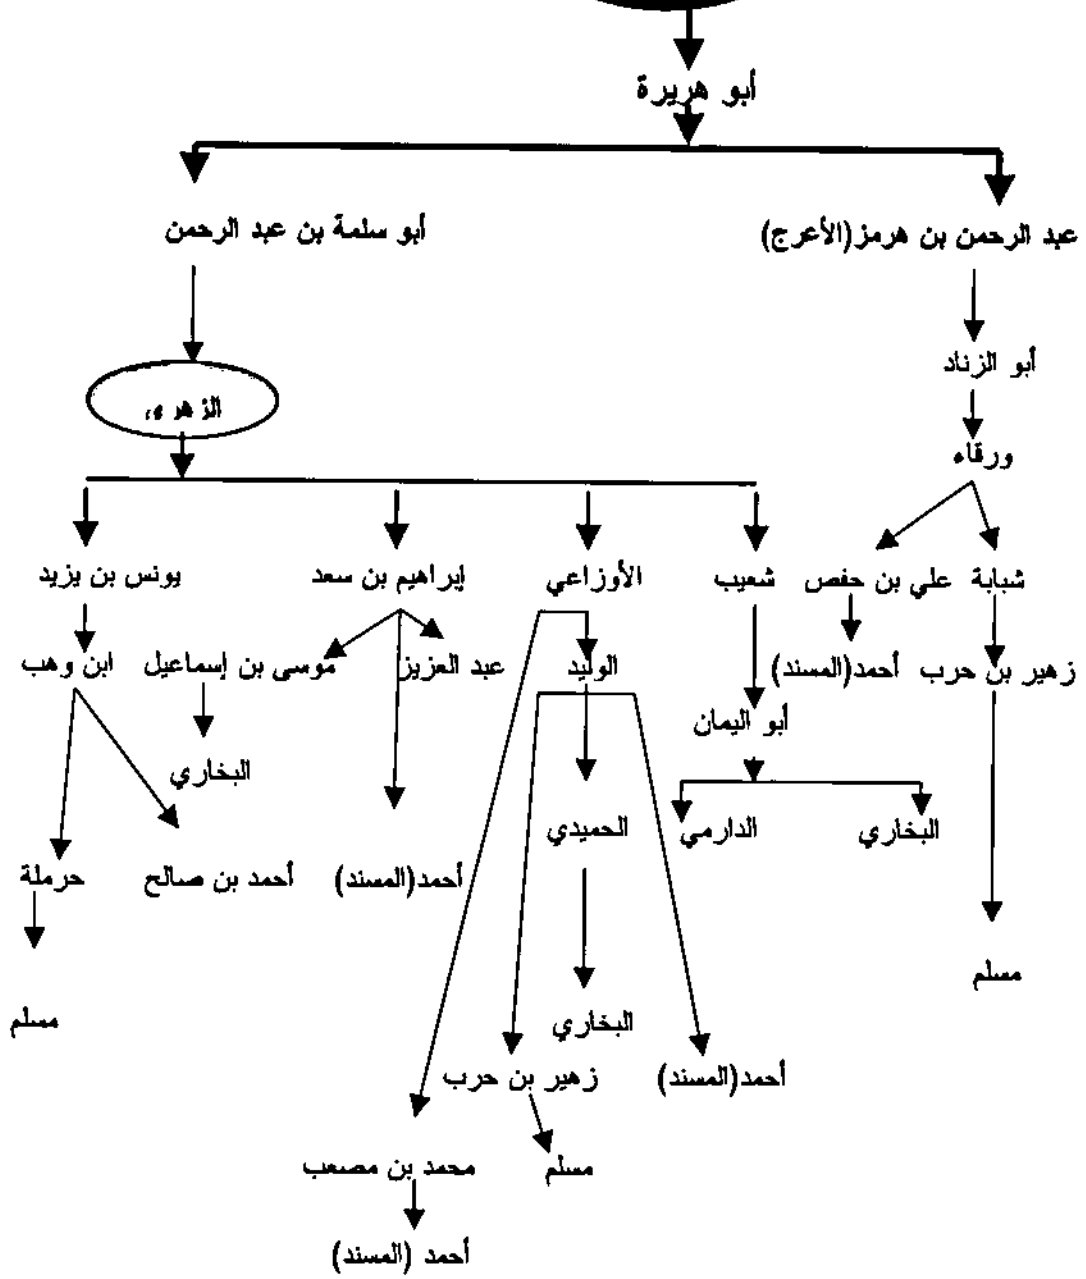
أبو هريرة

عبد الرحمن بن هرمز(الأعرج)

أبو سلمة بن عبد الرحمن

أبو الزناد

ورقاء

شبابة

علي بن حفص

زهير بن حرب

أحمد(المسند)

مسلم

الزهري

شعيب

أبو اليمان

البخاري

الدارمي

الأوزاعي

الوليد

الحميدي

البخاري

أحمد(المسند)

زهير بن حرب

مسلم

محمد بن مصعب

أحمد (المسند)

إبراهيم بن سعد

عبد العزيز

موسى بن إسماعيل

البخاري

أحمد(المسند)

يونس بن يزيد

ابن وهب

حرملة

أحمد بن صالح

مسلم